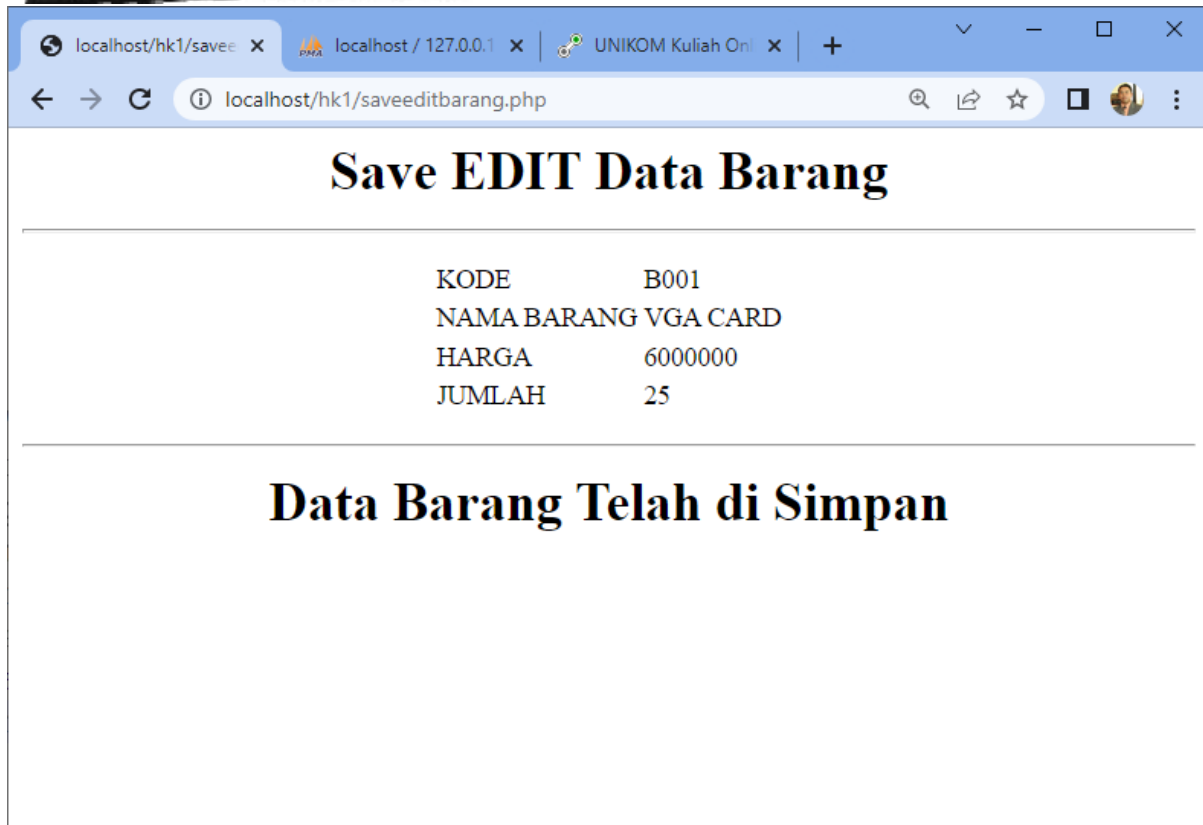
localhost/hk1/savee ×
localhost / 127.0.0.1 ×
UNIKOM Kuliah Onl ×
+

localhost/hk1/saveeditbarang.php

# Save EDIT Data Barang

| | |
|---|---|
| KODE | B001 |
| NAMA BARANG | VGA CARD |
| HARGA | 6000000 |
| JUMLAH | 25 |

# Data Barang Telah di Simpan